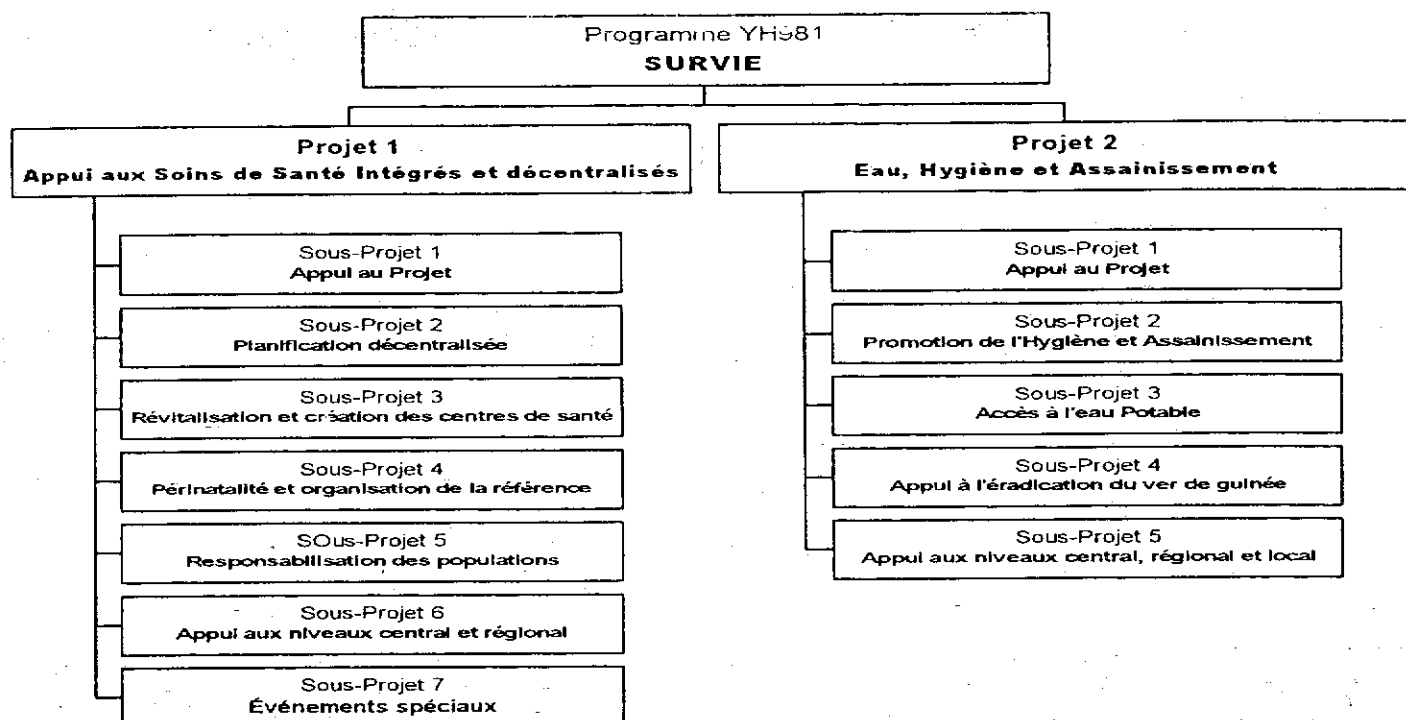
Programme YH981
SURVIE

Projet 1
Appui aux Soins de Santé Intégrés et décentralisés

Sous-Projet 1
Appui au Projet

Sous-Projet 2
Planification décentralisée

Sous-Projet 3
Révitalisation et création des centres de santé

Sous-Projet 4
Périnatalité et organisation de la référence

SOus-Projet 5
Responsabilisation des populations

Sous-Projet 6
Appui aux niveaux central et régional

Sous-Projet 7
Événements spéciaux

Projet 2
Eau, Hygiène et Assainissement

Sous-Projet 1
Appui au Projet

Sous-Projet 2
Promotion de l'Hygiène et Assainissement

Sous-Projet 3
Accès à l'eau Potable

Sous-Projet 4
Appui à l'éradication du ver de guinée

Sous-Projet 5
Appui aux niveaux central, régional et local